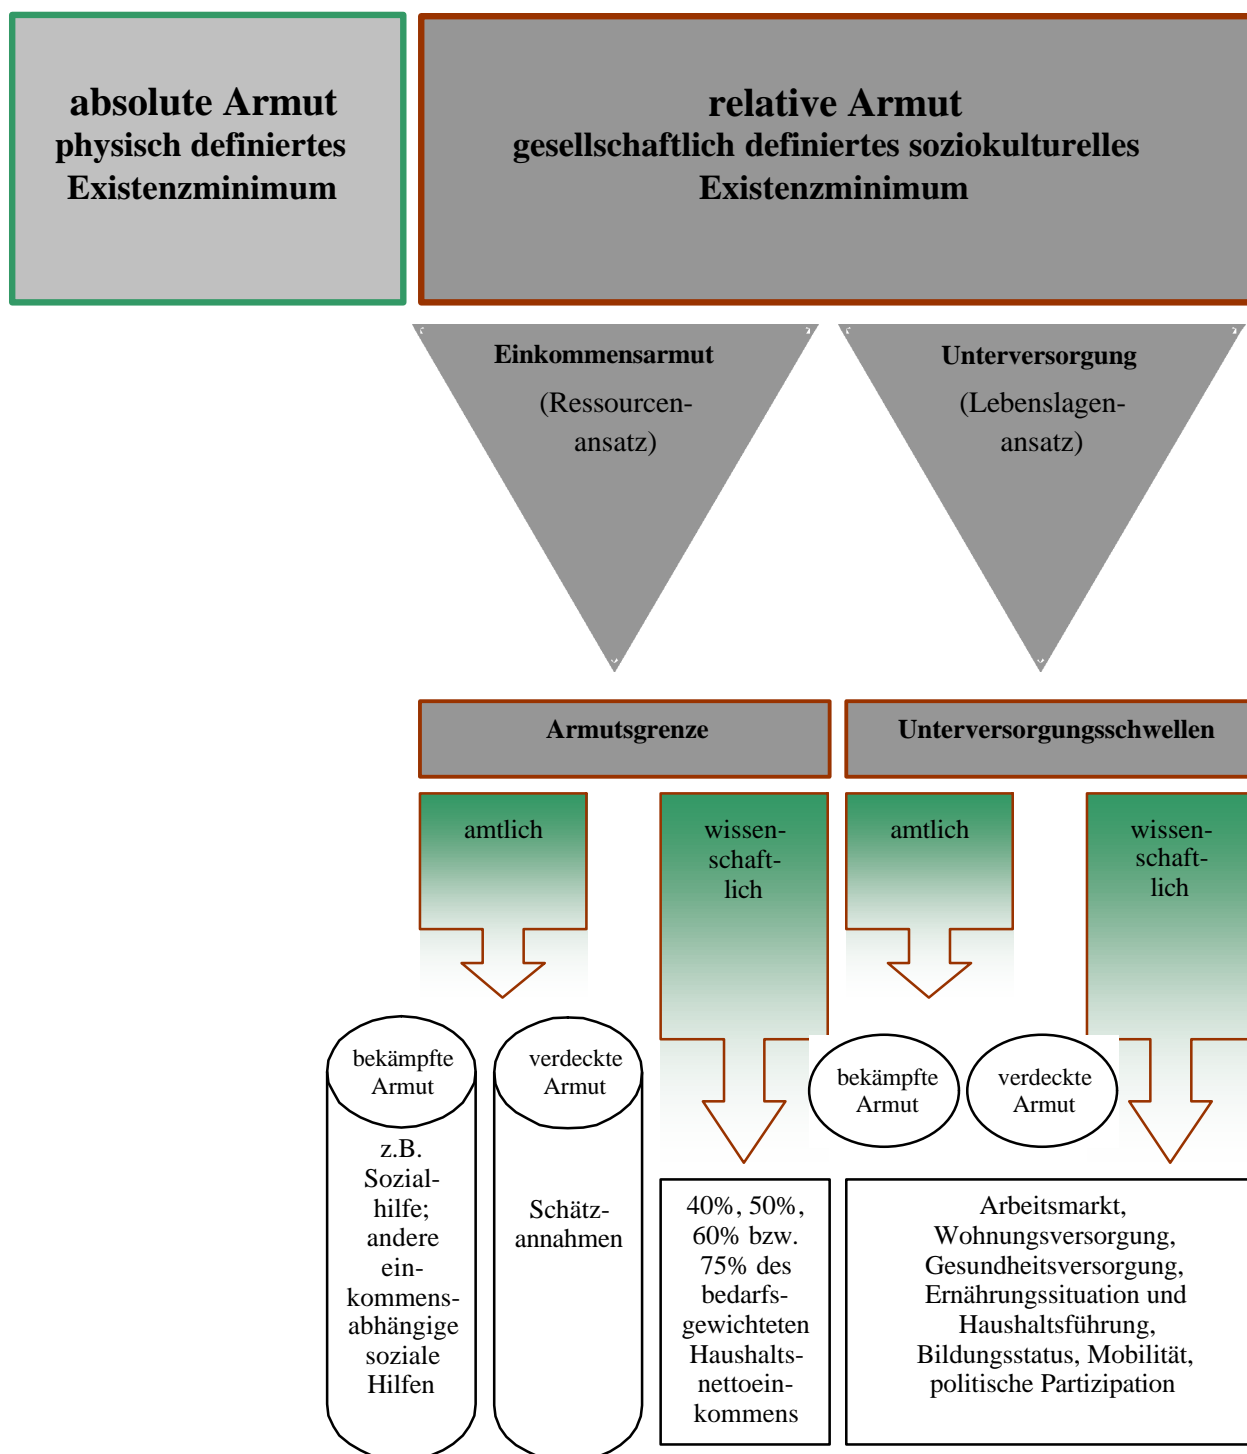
absolute Armut
physisch definiertes Existenzminimum

relative Armut
gesellschaftlich definiertes soziokulturelles Existenzminimum

Einkommensarmut
(Ressourcenansatz)

Unterversorgung
(Lebenslagenansatz)

Armutsgrenze

Unterversorgungsschwellen

amtlich

wissenschaftlich

amtlich

wissenschaftlich

bekämpfte Armut

z.B. Sozialhilfe; andere einkommensabhängige soziale Hilfen

verdeckte Armut

Schätzannahmen

40%, 50%, 60% bzw. 75% des bedarfsgewichteten Haushaltsnettoeinkommens

bekämpfte Armut

verdeckte Armut

Arbeitsmarkt, Wohnungsversorgung, Gesundheitsversorgung, Ernährungssituation und Haushaltsführung, Bildungsstatus, Mobilität, politische Partizipation